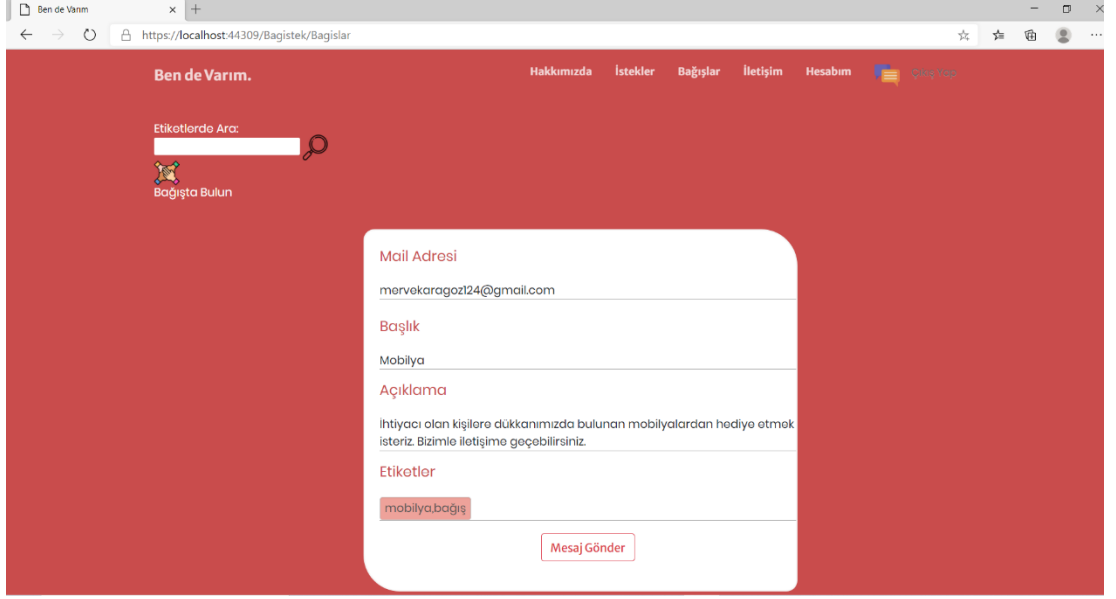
Ben de Varım
https://localhost:44309/Bagistek/Bagislar

Ben de Varım.

Hakkımızda İstekler Bağışlar İletişim Hesabım Çıkış Yap

Etiketlerde Ara:

Bağışta Bulun

Mail Adresi

mervekaragoz124@gmail.com

Başlık

Mobilya

Açıklama

İhtiyacı olan kişilere dükkanımızda bulunan mobilyalardan hediye etmek isteriz. Bizimle iletişime geçebilirsiniz.

Etiketler

mobilya,bağış

Mesaj Gönder